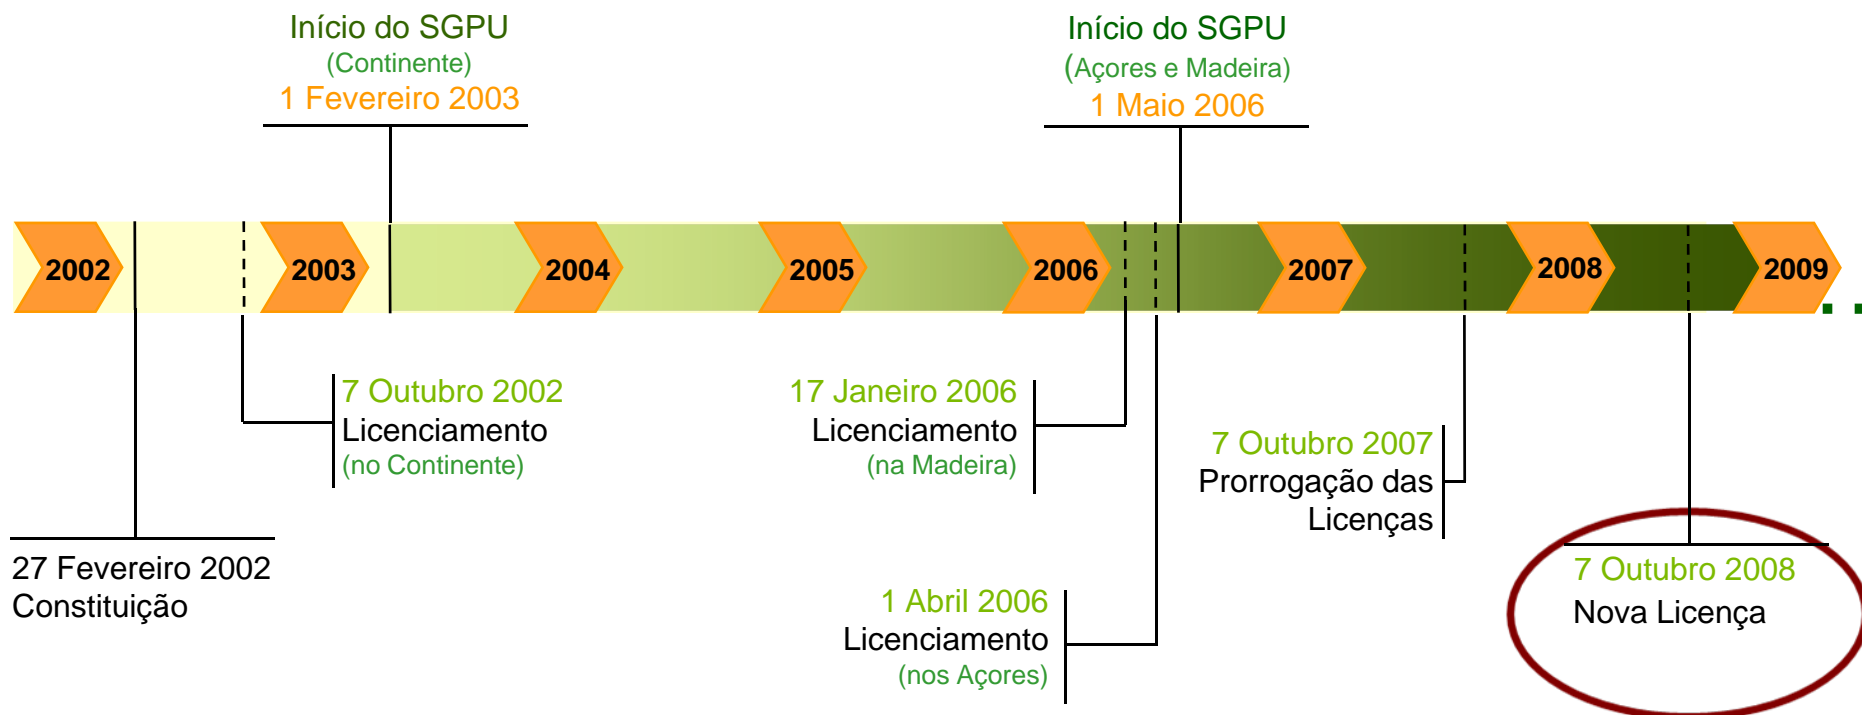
Início do SGPU
(Continente)
1 Fevereiro 2003

Início do SGPU
(Açores e Madeira)
1 Maio 2006

2002
2003
2004
2005
2006
2007
2008
2009

7 Outubro 2002
Licenciamento
(no Continente)

17 Janeiro 2006
Licenciamento
(na Madeira)

7 Outubro 2007
Prorrogação das Licenças

27 Fevereiro 2002
Constituição

1 Abril 2006
Licenciamento
(nos Açores)

7 Outubro 2008
Nova Licença